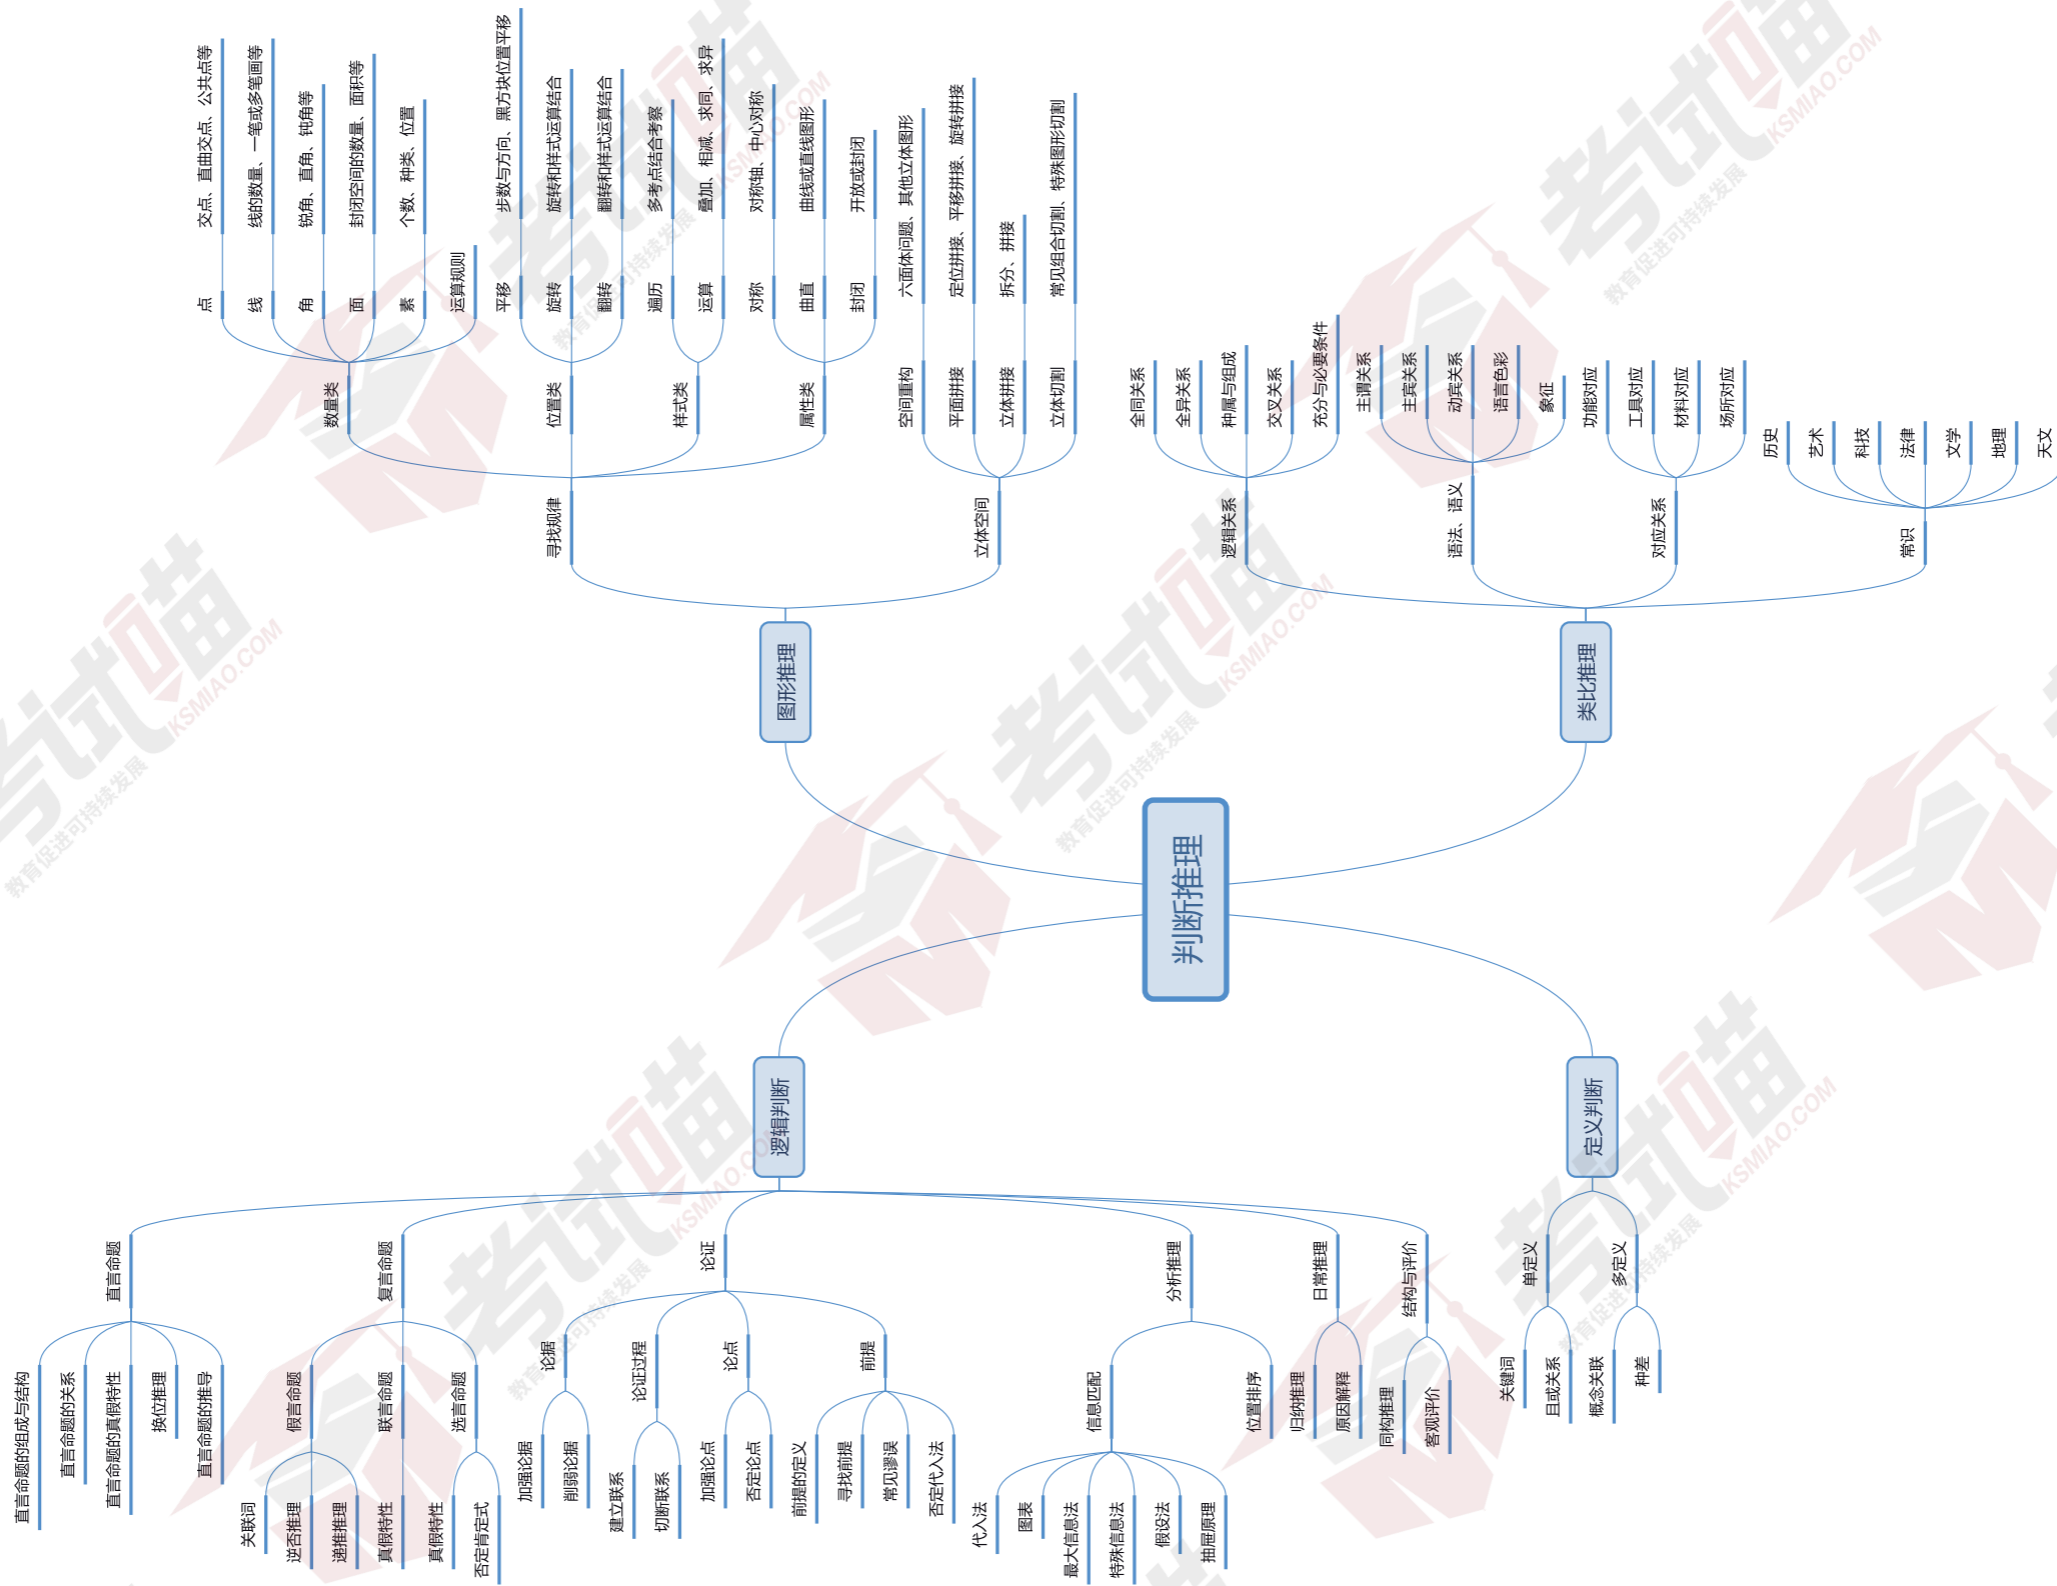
判断推理

图形推理
寻找规律
数量类
点 交点、直曲交点、公共点等
线 线的数量、一笔或多笔画等
角 锐角、直角、钝角等
面 封闭空间的数量、面积等
素 个数、种类、位置
运算规则
位置类
平移 步数与方向、黑方块位置平移
旋转 旋转和样式运算结合
翻转 翻转和样式运算结合
样式类
遍历 多考点结合考察
运算 叠加、相减、求同、求异
属性类
对称 对称轴、中心对称
曲直 曲线或直线图形
封闭 开放或封闭
立体空间
空间重构 六面体问题、其他立体图形
平面拼接 定位拼接、平移拼接、旋转拼接
立体拼接 拆分、拼接
立体切割 常见组合切割、特殊图形切割

类比推理
逻辑关系
全同关系
全异关系
种属与组成
交叉关系
充分与必要条件
语法、语义
主谓关系
主宾关系
动宾关系
语言色彩
象征
对应关系
功能对应
工具对应
材料对应
场所对应
常识
历史
艺术
科技
法律
文学
地理
天文

逻辑判断
直言命题
直言命题的组成与结构
直言命题的关系
直言命题的真假特性
换位推理
直言命题的推导
复言命题
假言命题
关联词
逆否推理
递推推理
联言命题
真假特性
选言命题
真假特性
否定肯定式
论证
论据
加强论据
削弱论据
论证过程
建立联系
切断联系
论点
加强论点
否定论点
前提
前提的定义
寻找前提
常见谬误
否定代入法
分析推理
信息匹配
代入法
图表
最大信息法
特殊信息法
假设法
抽屉原理
位置排序
日常推理
归纳推理
原因解释
结构与评价
同构推理
客观评价

定义判断
单定义
关键词
且或关系
多定义
概念关联
种差

考试喵 KSMIAO.COM 教育促进可持续发展